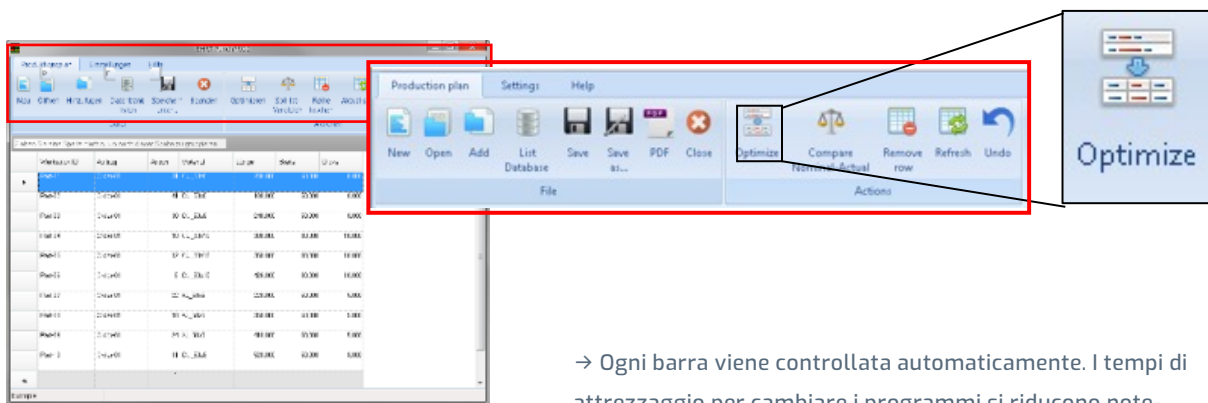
Production plan Settings Help

New Open Add List Database Save Save as... PDF Close

File

Optimize Compare Nominal-Actual Remove row Refresh Undo

Actions

Optimize

→ Ogni barra viene controllata automaticamente. I tempi di attrezzaggio per cambiare i programmi si riducono note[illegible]